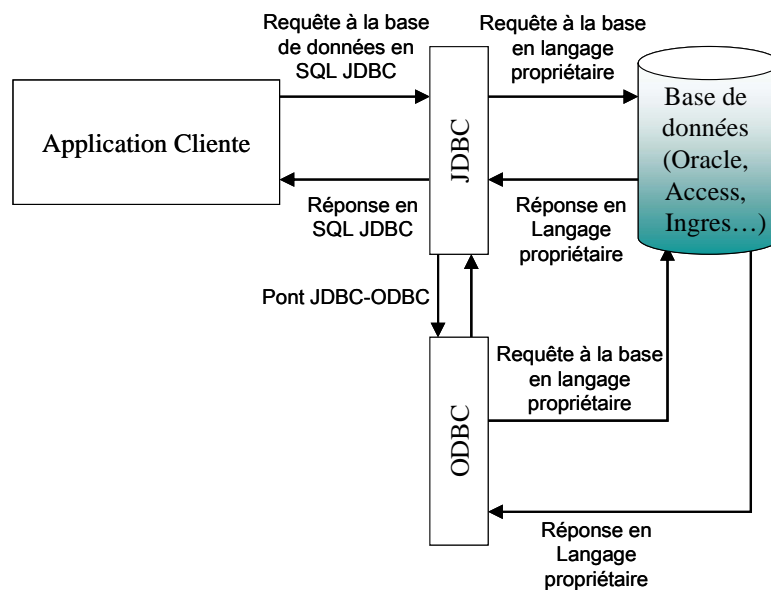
Requête à la base de données en SQL JDBC

Requête à la base en langage propriétaire

Application Cliente

JDBC

Base de données (Oracle, Access, Ingres…)

Réponse en SQL JDBC

Réponse en Langage propriétaire

Pont JDBC-ODBC

Requête à la base en langage propriétaire

ODBC

Réponse en Langage propriétaire